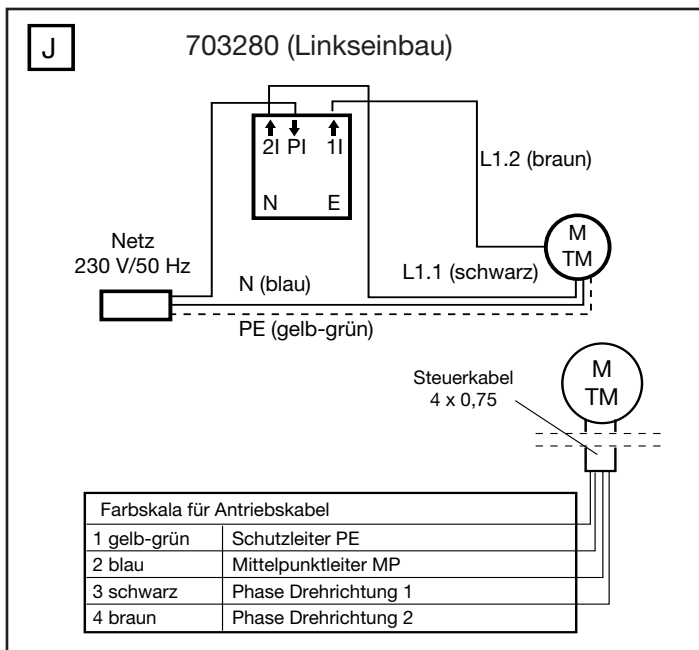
J

703280 (Linkseinbau)

2I PI 1I

N E

L1.2 (braun)

M
TM

Netz
230 V/50 Hz

N (blau)

L1.1 (schwarz)

PE (gelb-grün)

M
TM

Steuerkabel
4 x 0,75

| Farbskala für Antriebskabel | |
|---|---|
| 1 gelb-grün | Schutzleiter PE |
| 2 blau | Mittelpunktleiter MP |
| 3 schwarz | Phase Drehrichtung 1 |
| 4 braun | Phase Drehrichtung 2 |